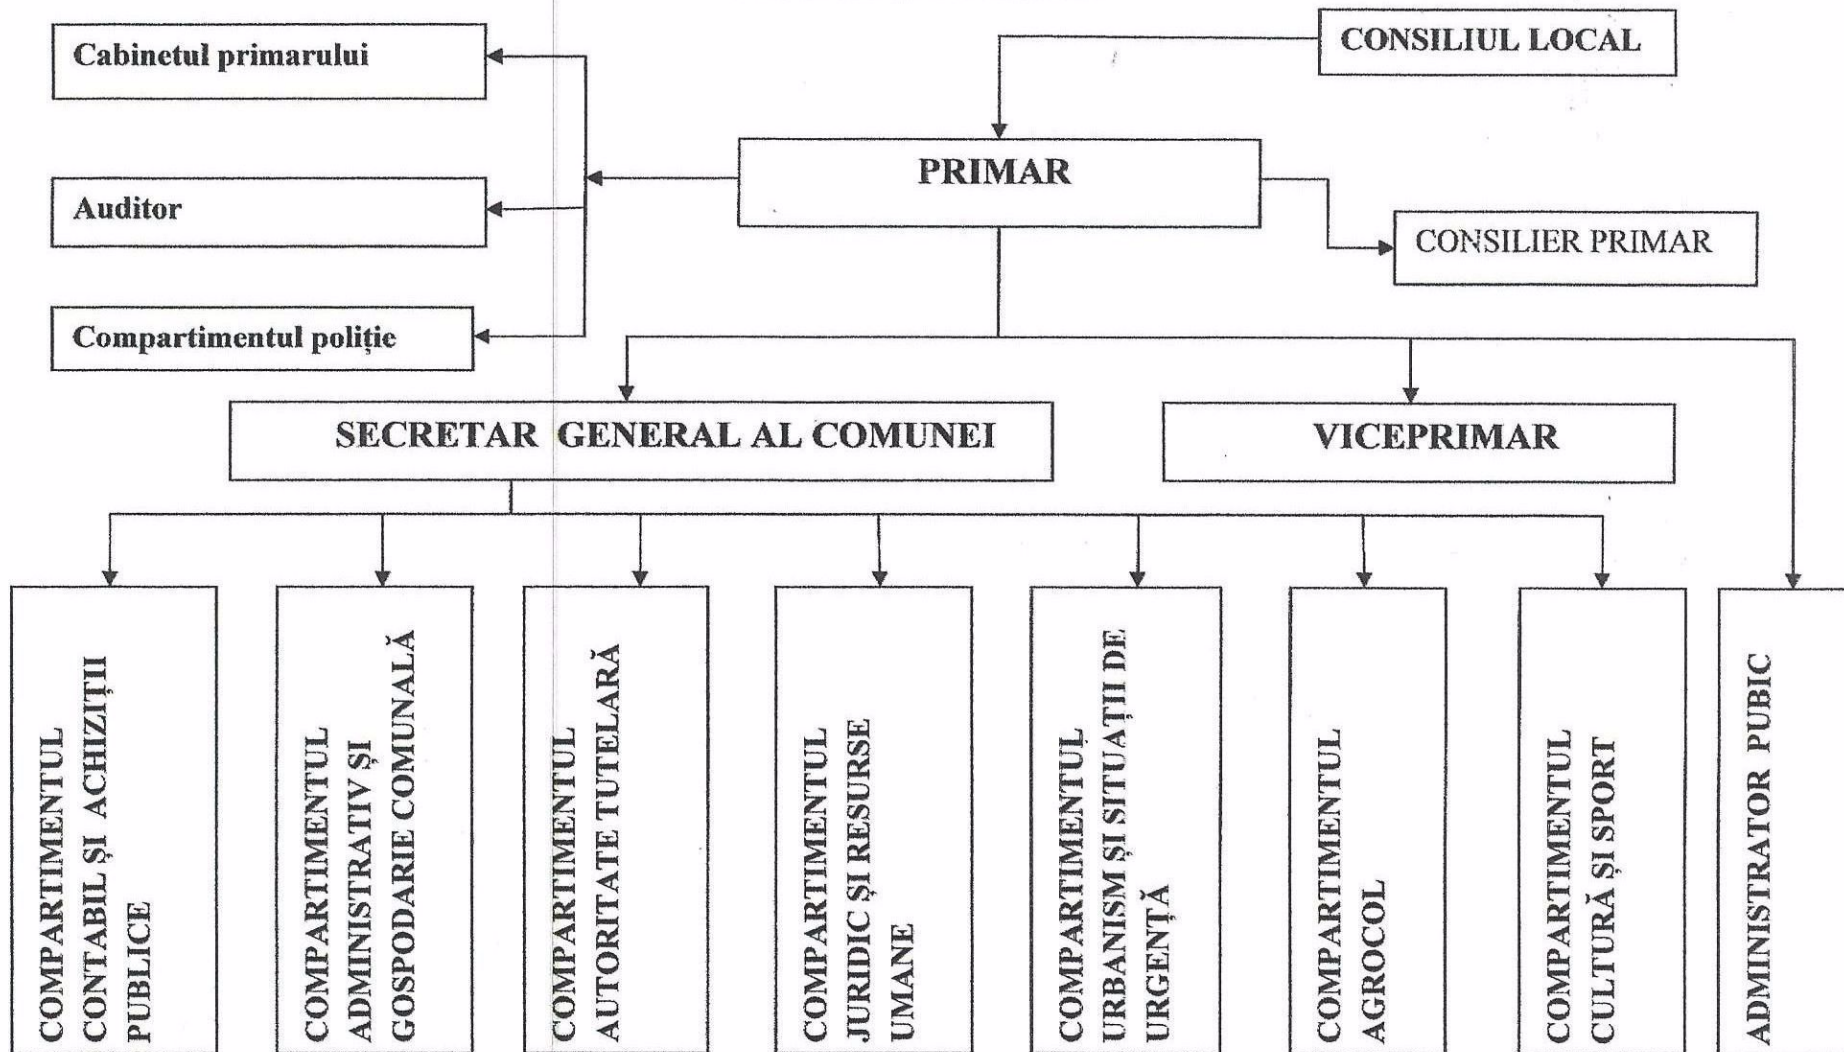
Cabinetul primarului

CONSILIUL LOCAL

Auditor

PRIMAR

CONSILIER PRIMAR

Compartimentul poliție

SECRETAR GENERAL AL COMUNEI

VICEPRIMAR

COMPARTIMENTUL CONTABIL ȘI ACHIZIȚII PUBLICE

COMPARTIMENTUL ADMINISTRATIV ȘI GOSPODARIE COMUNALĂ

COMPARTIMENTUL AUTORITATE TUTELARĂ

COMPARTIMENTUL JURIDIC ȘI RESURSE UMANE

COMPARTIMENTUL URBANISM ȘI SITUAȚII DE URGENȚĂ

COMPARTIMENTUL AGROCOL

COMPARTIMENTUL CULTURĂ ȘI SPORT

ADMINISTRATOR PUBIC